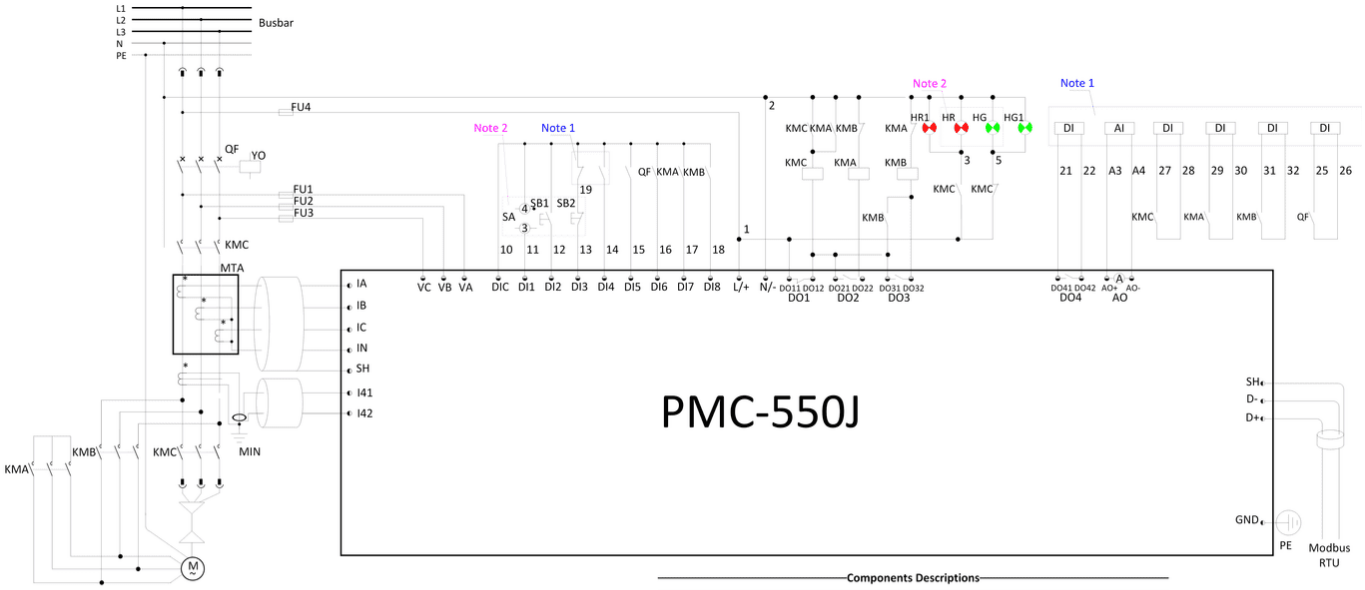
L1
L2
L3
N
PE
Busbar
FU4
QF
YO
FU1
FU2
FU3
KMC
MTA
Note 2
Note 1
SA
4
SB1
SB2
3
19
QF
KMA
KMB
10
11
12
13
14
15
16
17
18
1
2
KMC
KMA
KMB
KMC
KMA
KMB
KMB
KMA
HR1
HR
HG
HG1
Note 2
3
5
KMC
KMC
Note 1
DI
AI
DI
DI
DI
DI
21
22
A3
A4
27
28
29
30
31
32
25
26
KMC
KMA
KMB
QF
IA
IB
IC
IN
SH
I41
I42
VC
VB
VA
DIC
DI1
DI2
DI3
DI4
DI5
DI6
DI7
DI8
L/+
N/-
DO11
DO12
DO1
DO21
DO22
DO2
DO31
DO32
DO3
DO41
DO42
DO4
AO+
A
AO-
AO
PMC-550J
SH
D-
D+
GND
PE
Modbus RTU
KMA
KMB
KMC
MIN
M
Components Descriptions